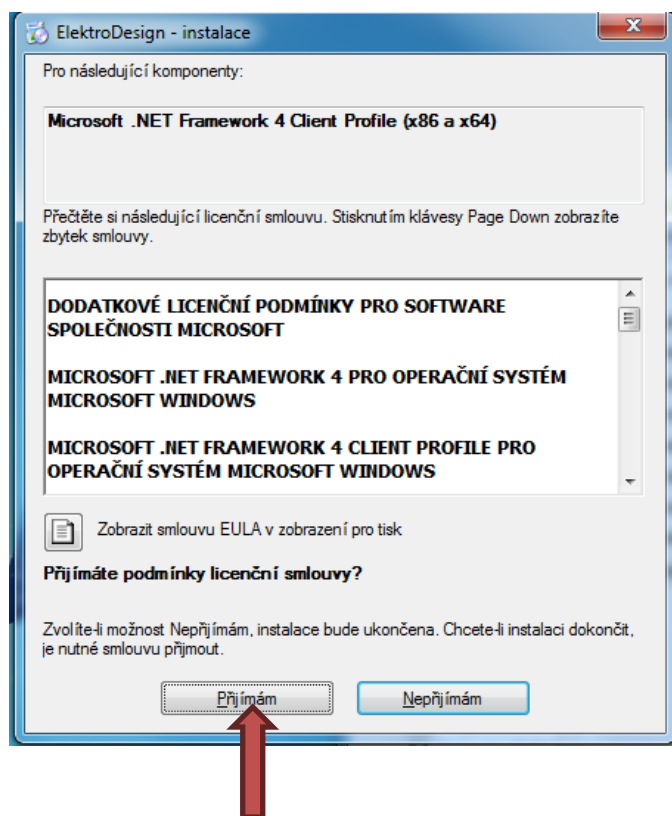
ElektroDesign - instalace

Pro následující komponenty:

Microsoft .NET Framework 4 Client Profile (x86 a x64)

Přečtěte si následující licenční smlouvu. Stisknutím klávesy Page Down zobrazíte zbytek smlouvy.

DODATKOVÉ LICENČNÍ PODMÍNKY PRO SOFTWARE SPOLEČNOSTI MICROSOFT

MICROSOFT .NET FRAMEWORK 4 PRO OPERAČNÍ SYSTÉM MICROSOFT WINDOWS

MICROSOFT .NET FRAMEWORK 4 CLIENT PROFILE PRO OPERAČNÍ SYSTÉM MICROSOFT WINDOWS

Zobrazit smlouvu EULA v zobrazení pro tisk

Přijímáte podmínky licenční smlouvy?

Zvolíte-li možnost Nepřijímám, instalace bude ukončena. Chcete-li instalaci dokončit, je nutné smlouvu přijmout.

Přijímám

Nepřijímám